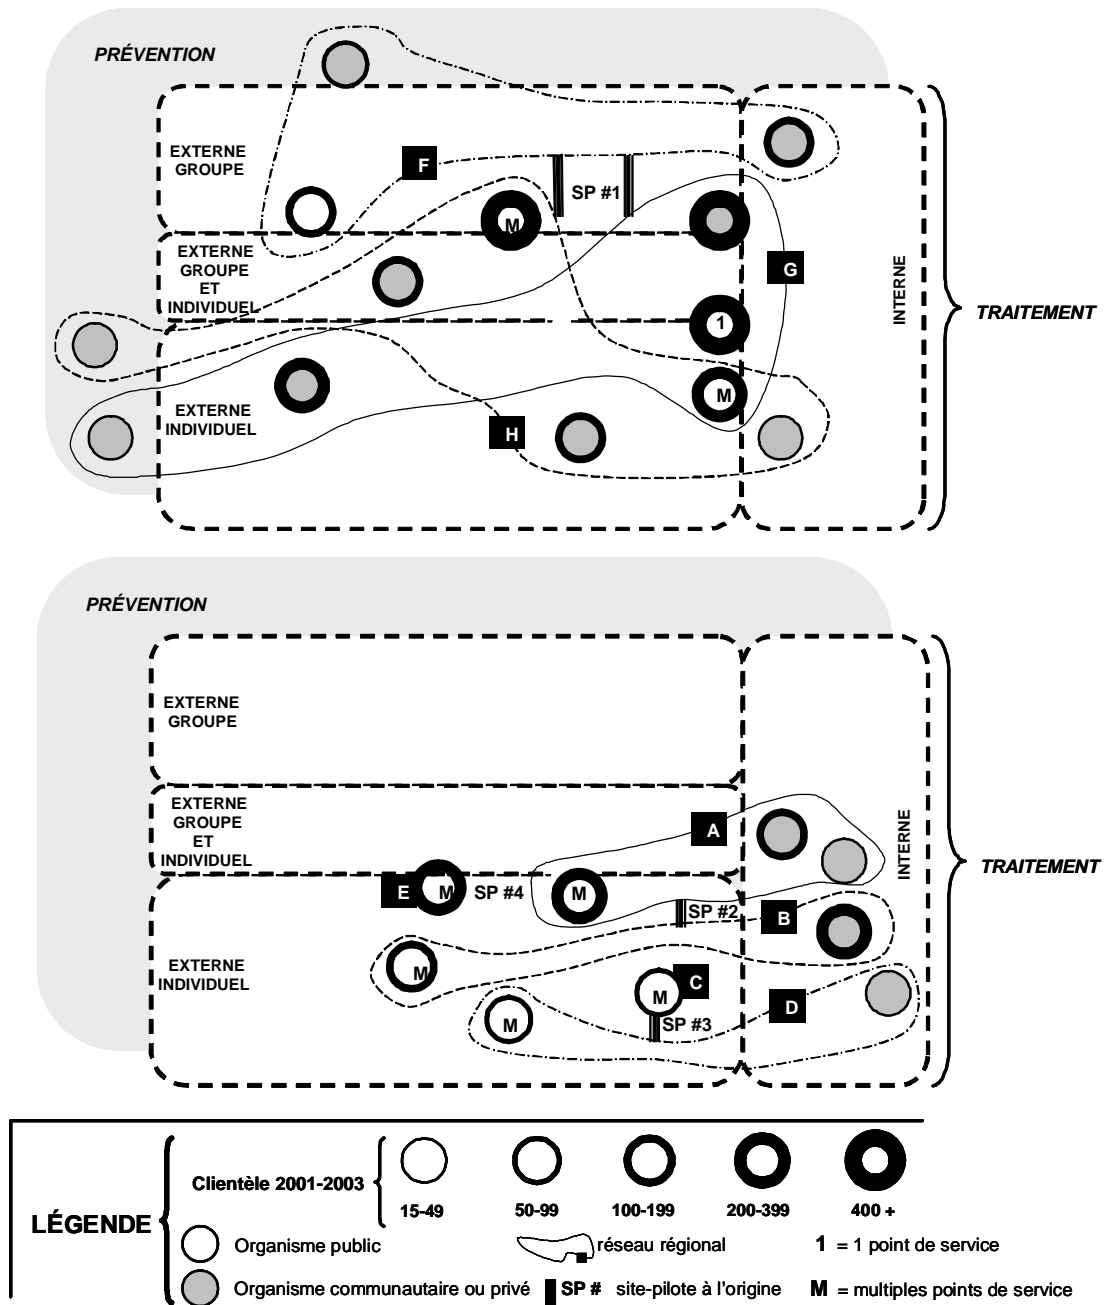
PRÉVENTION

EXTERNE GROUPE

F

SP #1

M

EXTERNE GROUPE ET INDIVIDUEL

G

1

INTERNE

TRAITEMENT

EXTERNE INDIVIDUEL

M

H

PRÉVENTION

EXTERNE GROUPE

EXTERNE GROUPE ET INDIVIDUEL

A

INTERNE

TRAITEMENT

E M SP #4

M

SP #2

B

EXTERNE INDIVIDUEL

M

M C

D

M

SP #3

LÉGENDE

Clientèle 2001-2003

15-49 50-99 100-199 200-399 400 +

Organisme public

réseau régional

1 = 1 point de service

Organisme communautaire ou privé

SP # site-pilote à l'origine

M = multiples points de service